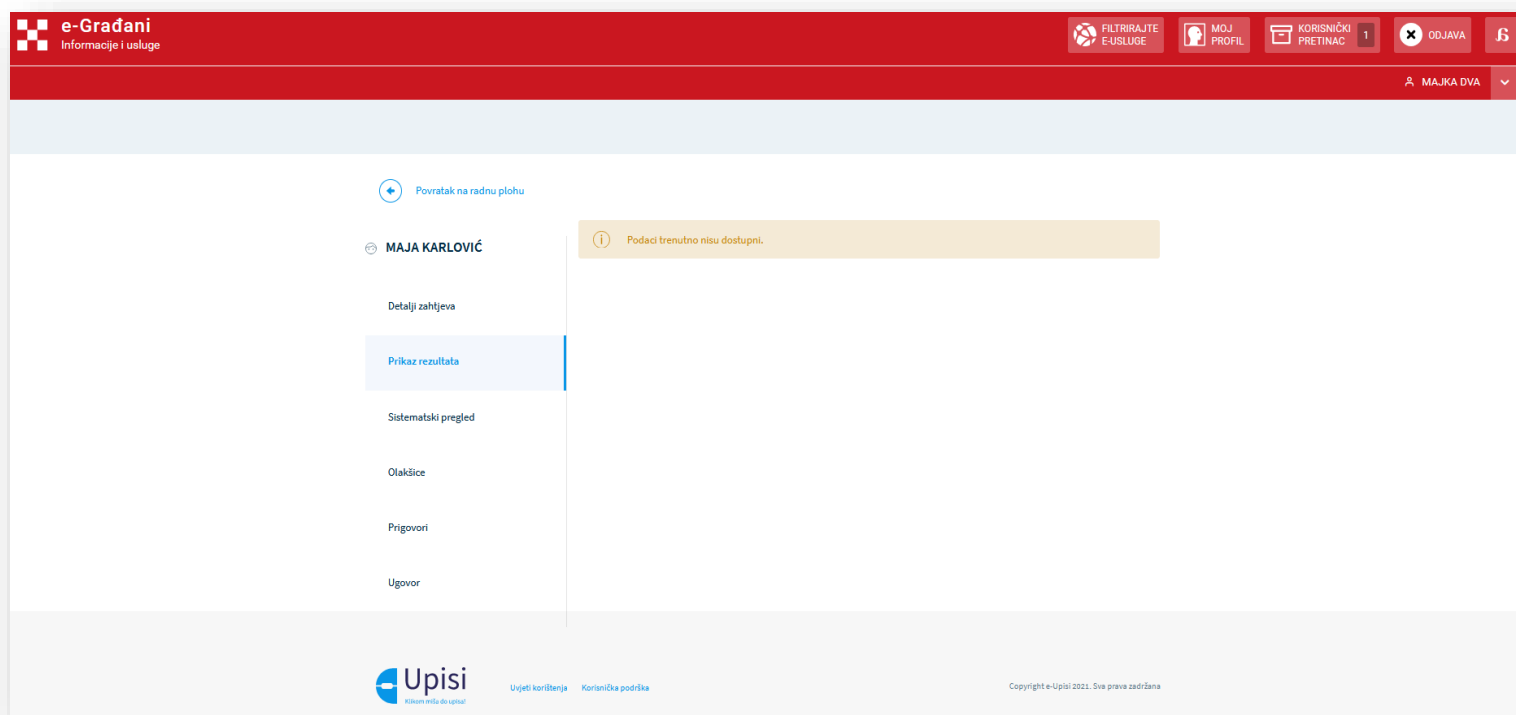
e-Građani
Informacije i usluge

FILTRIRAJTE E-USLUGE
MOJ PROFIL
KORISNIČKI PRETINAC 1
ODJAVA
Б

MAJKA DVA

Povratak na radnu plohu

MAJA KARLOVIĆ

Detalji zahtjeva
Prikaz rezultata
Sistematski pregled
Olakšice
Prigovori
Ugovor

Podaci trenutno nisu dostupni.

Upisi
Klikom miša do upisa!
Uvjeti korištenja
Korisnička podrška
Copyright e-Upisi 2021. Sva prava zadržana